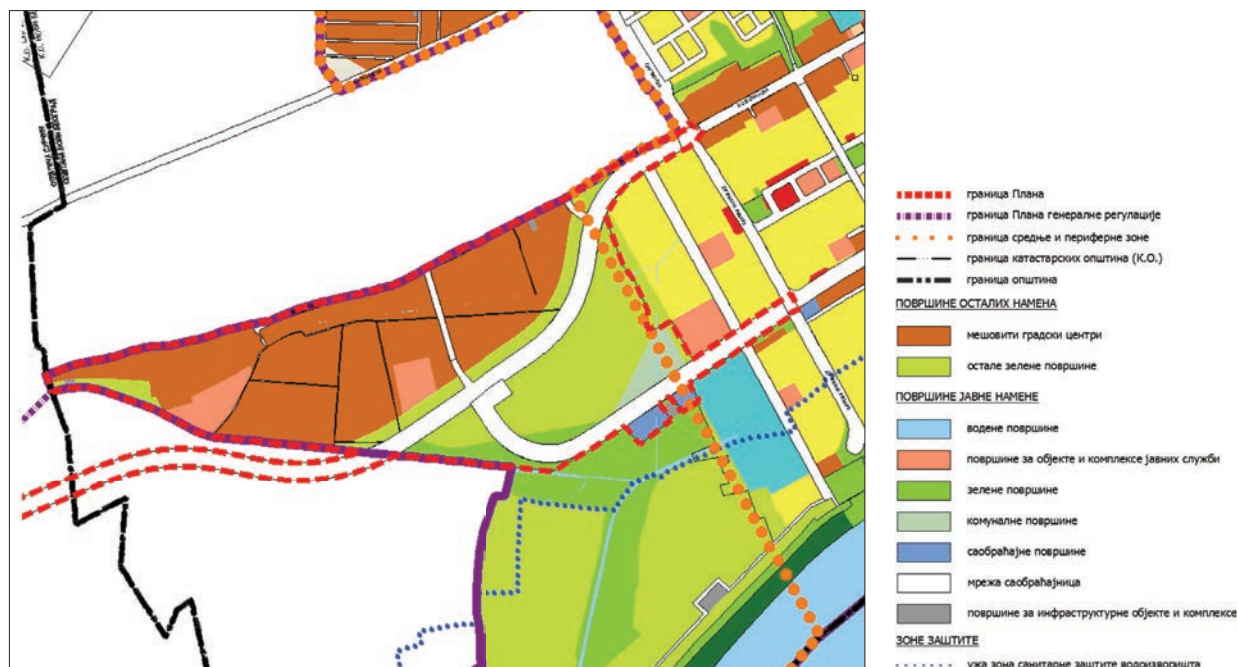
граница Плана
граница Плана генералне регулације
граница средње и периферне зоне
граница катастарских општина (К.О.)
граница општина

ПОВРШИНЕ ОСТАЛИХ НАМЕНА
мешовити градски центри
остале зелене површине

ПОВРШИНЕ ЈАВНЕ НАМЕНЕ
водене површине
површине за објекте и комплексе јавних служби
зелене површине
комуналне површине
саобраћајне површине
мрежа саобраћајница
површине за инфраструктурне објекте и комплексе

ЗОНЕ ЗАШТИТЕ
ужа зона санитарне заштите водоизворишта